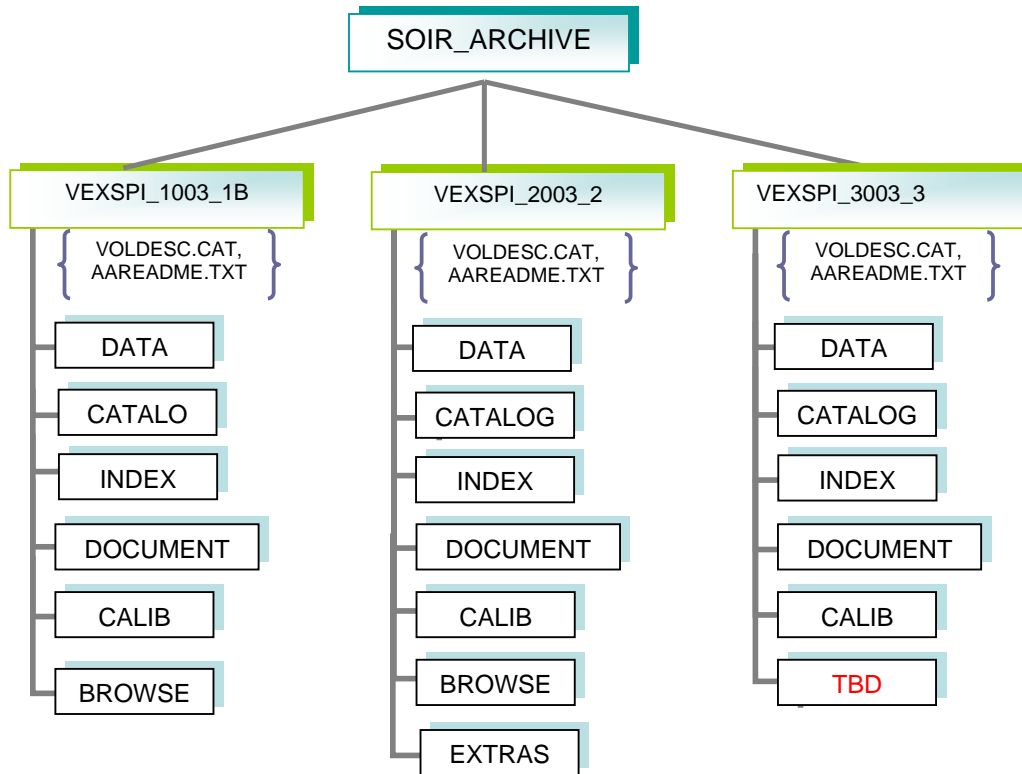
SOIR_ARCHIVE

VEXSPI_1003_1B

VOLDESC.CAT, AAREADME.TXT

DATA

CATALO

INDEX

DOCUMENT

CALIB

BROWSE

VEXSPI_2003_2

VOLDESC.CAT, AAREADME.TXT

DATA

CATALOG

INDEX

DOCUMENT

CALIB

BROWSE

EXTRAS

VEXSPI_3003_3

VOLDESC.CAT, AAREADME.TXT

DATA

CATALOG

INDEX

DOCUMENT

CALIB

TBD